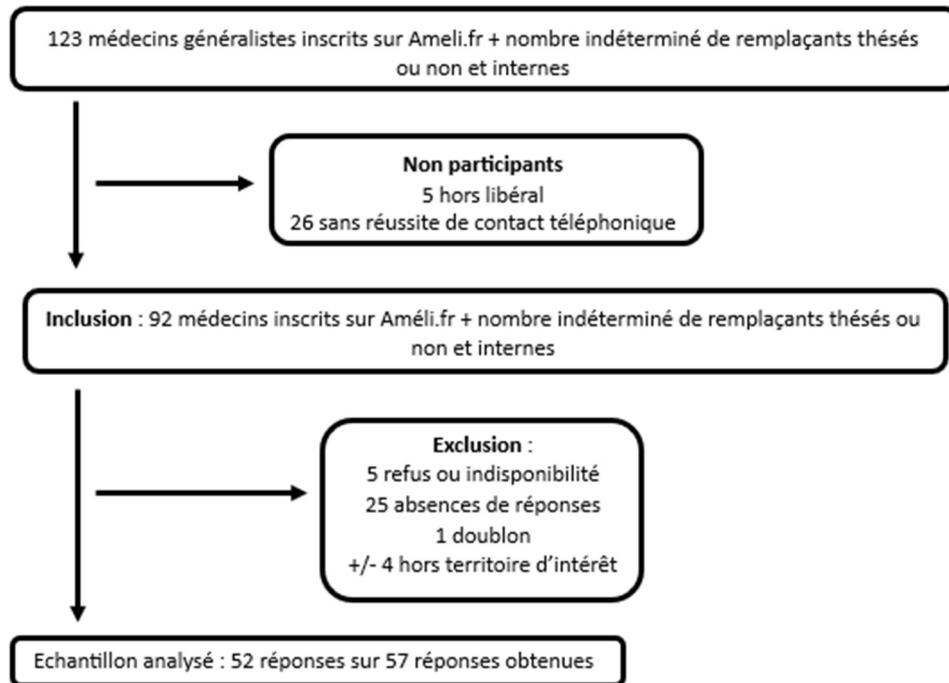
123 médecins généralistes inscrits sur Ameli.fr + nombre indéterminé de remplaçants thésés ou non et internes

Non participants
5 hors libéral
26 sans réussite de contact téléphonique

Inclusion : 92 médecins inscrits sur Améli.fr + nombre indéterminé de remplaçants thésés ou non et internes

Exclusion :
5 refus ou indisponibilité
25 absences de réponses
1 doublon
+/- 4 hors territoire d'intérêt

Echantillon analysé : 52 réponses sur 57 réponses obtenues